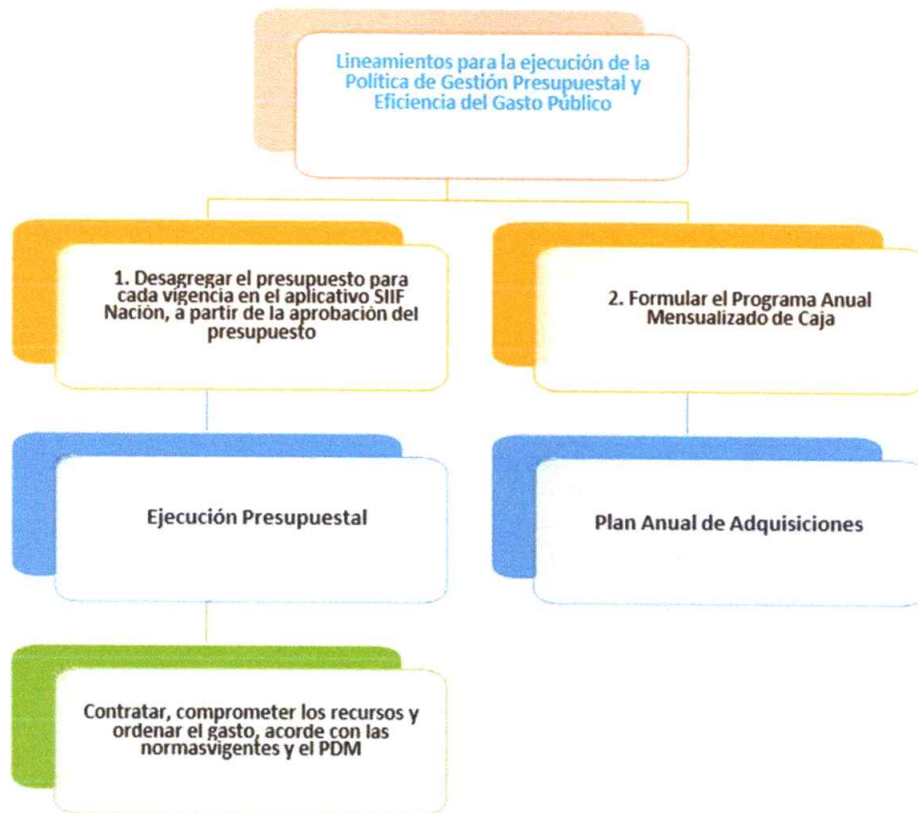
Lineamientos para la ejecución de la Política de Gestión Presupuestal y Eficiencia del Gasto Público

1. Desagregar el presupuesto para cada vigencia en el aplicativo SIIF Nación, a partir de la aprobación del presupuesto

2. Formular el Programa Anual Mensualizado de Caja

Ejecución Presupuestal

Plan Anual de Adquisiciones

Contratar, comprometer los recursos y ordenar el gasto, acorde con las normasvigentes y el PDM